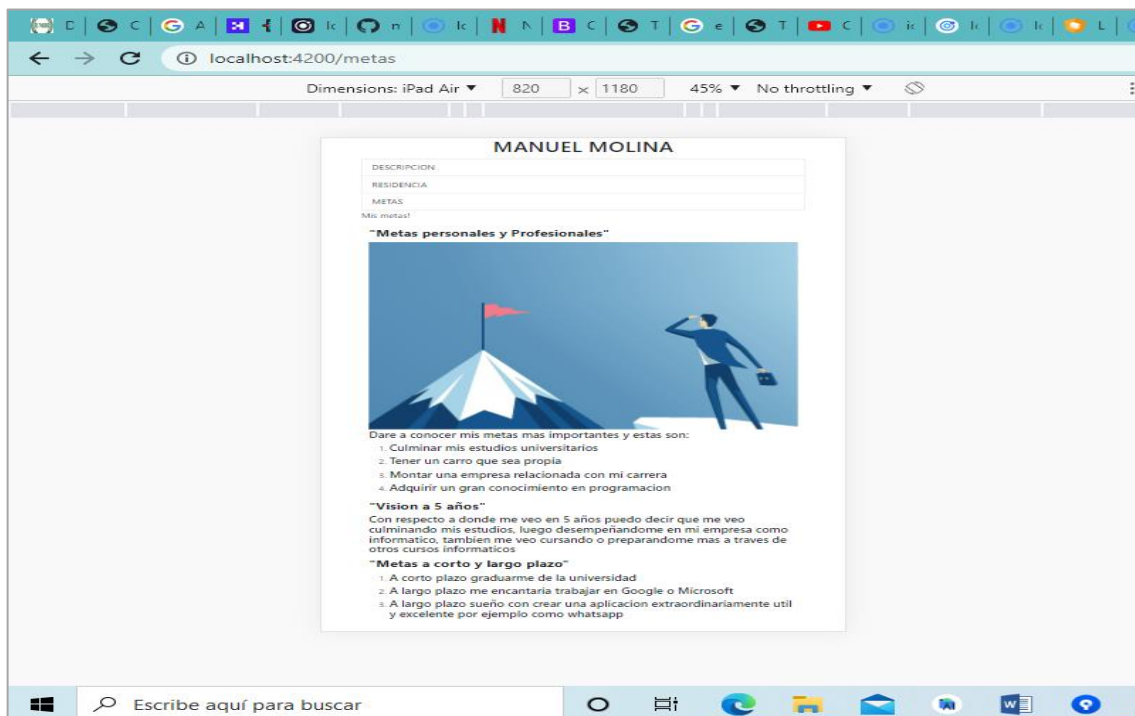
D | C | A | { | k | n | k | N | C | T | e | T | C | k | k | k | L

localhost:4200/metas

Dimensions: iPad Air ▼ 820 × 1180 45% ▼ No throttling ▼

MANUEL MOLINA

DESCRIPCION

RESIDENCIA

METAS

Mis metas!

"Metas personales y Profesionales"

Dare a conocer mis metas mas importantes y estas son:

1. Culminar mis estudios universitarios
2. Tener un carro que sea propia
3. Montar una empresa relacionada con mi carrera
4. Adquirir un gran conocimiento en programacion

"Vision a 5 años"

Con respecto a donde me veo en 5 años puedo decir que me veo culminando mis estudios, luego desempeñandome en mi empresa como informatico, tambien me veo cursando o preparandome mas a traves de otros cursos informaticos

"Metas a corto y largo plazo"

1. A corto plazo graduarme de la universidad
2. A largo plazo me encantaria trabajar en Google o Microsoft
3. A largo plazo sueño con crear una aplicacion extraordinariamente util y excelente por ejemplo como whatsapp

Escribe aquí para buscar